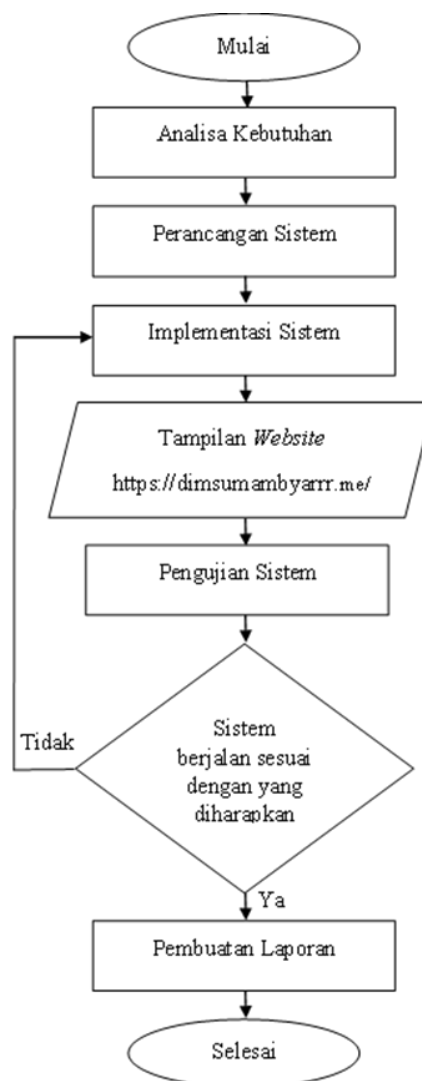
Mulai

Analisa Kebutuhan

Perancangan Sistem

Implementasi Sistem

Tampilan *Website*

https://dimsumambyarrr.me/

Pengujian Sistem

Sistem berjalan sesuai dengan yang diharapkan

Tidak

Ya

Pembuatan Laporan

Selesai